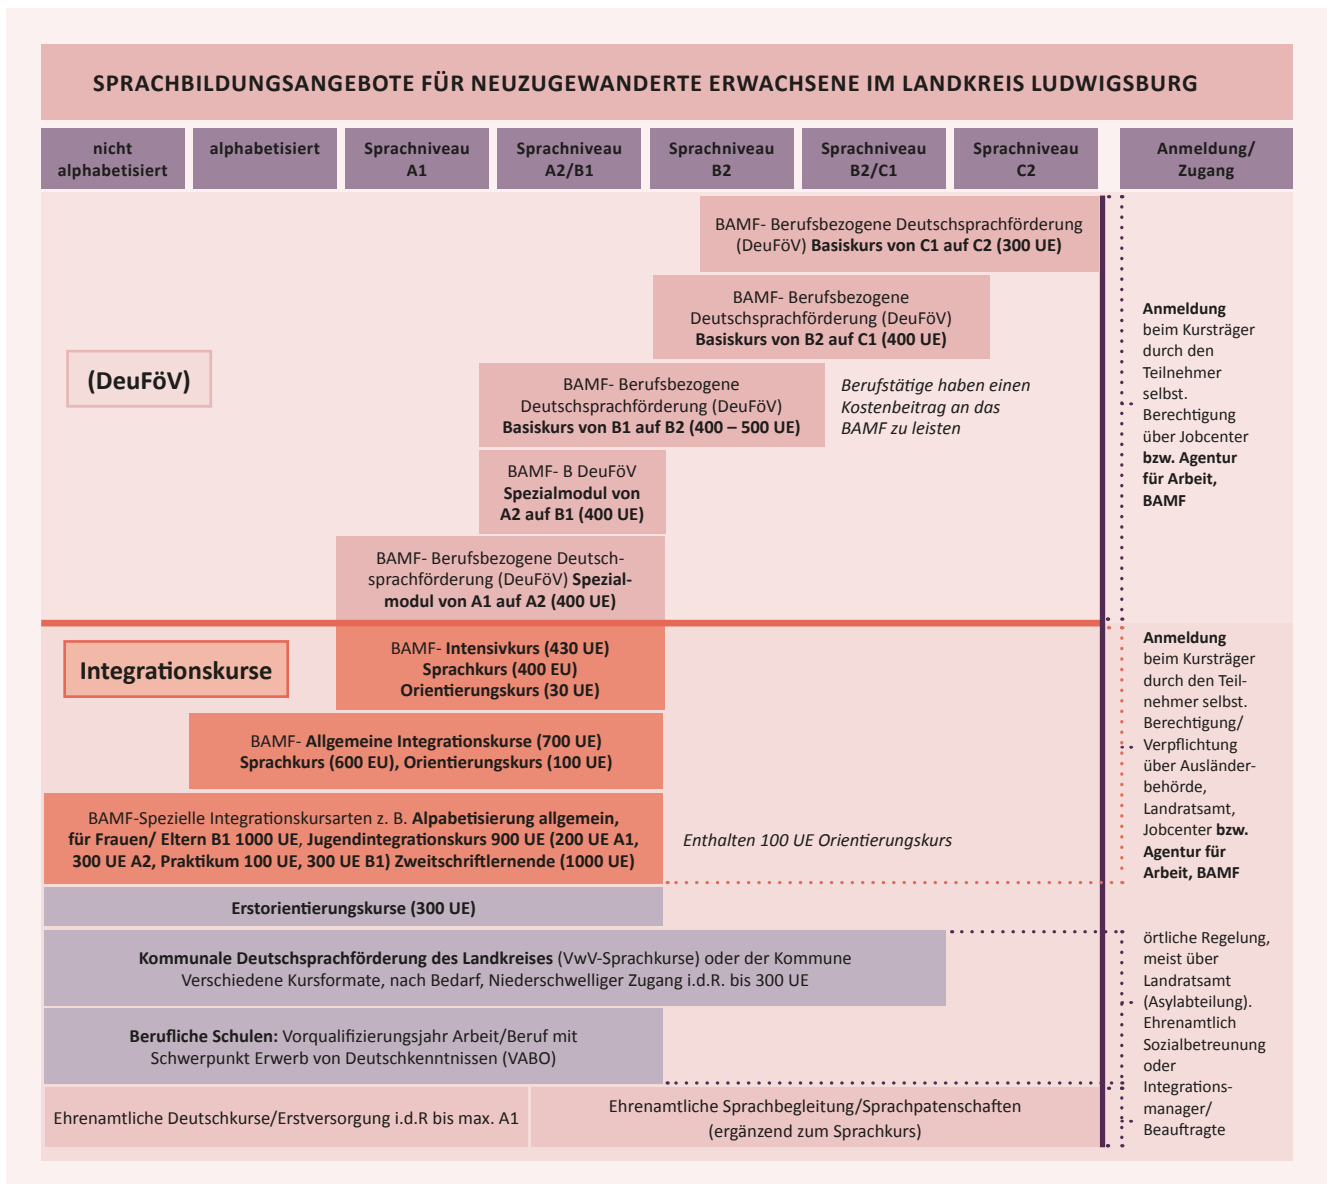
SPRACHBILDUNGSANGEBOTE FÜR NEUZUGEWANDERTE ERWACHSENE IM LANDKREIS LUDWIGSBURG

nicht alphabetisiert | alphabetisiert | Sprachniveau A1 | Sprachniveau A2/B1 | Sprachniveau B2 | Sprachniveau B2/C1 | Sprachniveau C2 | Anmeldung/ Zugang

BAMF- Berufsbezogene Deutschsprachförderung (DeuFöV) Basiskurs von C1 auf C2 (300 UE)

BAMF- Berufsbezogene Deutschsprachförderung (DeuFöV) Basiskurs von B2 auf C1 (400 UE)

(DeuFöV)

BAMF- Berufsbezogene Deutschsprachförderung (DeuFöV) Basiskurs von B1 auf B2 (400 – 500 UE)

Berufstätige haben einen Kostenbeitrag an das BAMF zu leisten

BAMF- B DeuFöV Spezialmodul von A2 auf B1 (400 UE)

BAMF- Berufsbezogene Deutschsprachförderung (DeuFöV) Spezialmodul von A1 auf A2 (400 UE)

Anmeldung beim Kursträger durch den Teilnehmer selbst. Berechtigung über Jobcenter bzw. Agentur für Arbeit, BAMF

Integrationskurse

BAMF- Intensivkurs (430 UE) Sprachkurs (400 EU) Orientierungskurs (30 UE)

BAMF- Allgemeine Integrationskurse (700 UE) Sprachkurs (600 EU), Orientierungskurs (100 UE)

BAMF-Spezielle Integrationskursarten z. B. Alpabetisierung allgemein, für Frauen/ Eltern B1 1000 UE, Jugendintegrationskurs 900 UE (200 UE A1, 300 UE A2, Praktikum 100 UE, 300 UE B1) Zweitschriftlernende (1000 UE)

Enthalten 100 UE Orientierungskurs

Anmeldung beim Kursträger durch den Teilnehmer selbst. Berechtigung/ Verpflichtung über Ausländerbehörde, Landratsamt, Jobcenter bzw. Agentur für Arbeit, BAMF

Erstorientierungskurse (300 UE)

Kommunale Deutschsprachförderung des Landkreises (VwV-Sprachkurse) oder der Kommune Verschiedene Kursformate, nach Bedarf, Niederschwelliger Zugang i.d.R. bis 300 UE

Berufliche Schulen: Vorqualifizierungsjahr Arbeit/Beruf mit Schwerpunkt Erwerb von Deutschkenntnissen (VABO)

Ehrenamtliche Deutschkurse/Erstversorgung i.d.R bis max. A1

Ehrenamtliche Sprachbegleitung/Sprachpatenschaften (ergänzend zum Sprachkurs)

örtliche Regelung, meist über Landratsamt (Asylabteilung). Ehrenamtlich Sozialbetreuung oder Integrationsmanager/ Beauftragte